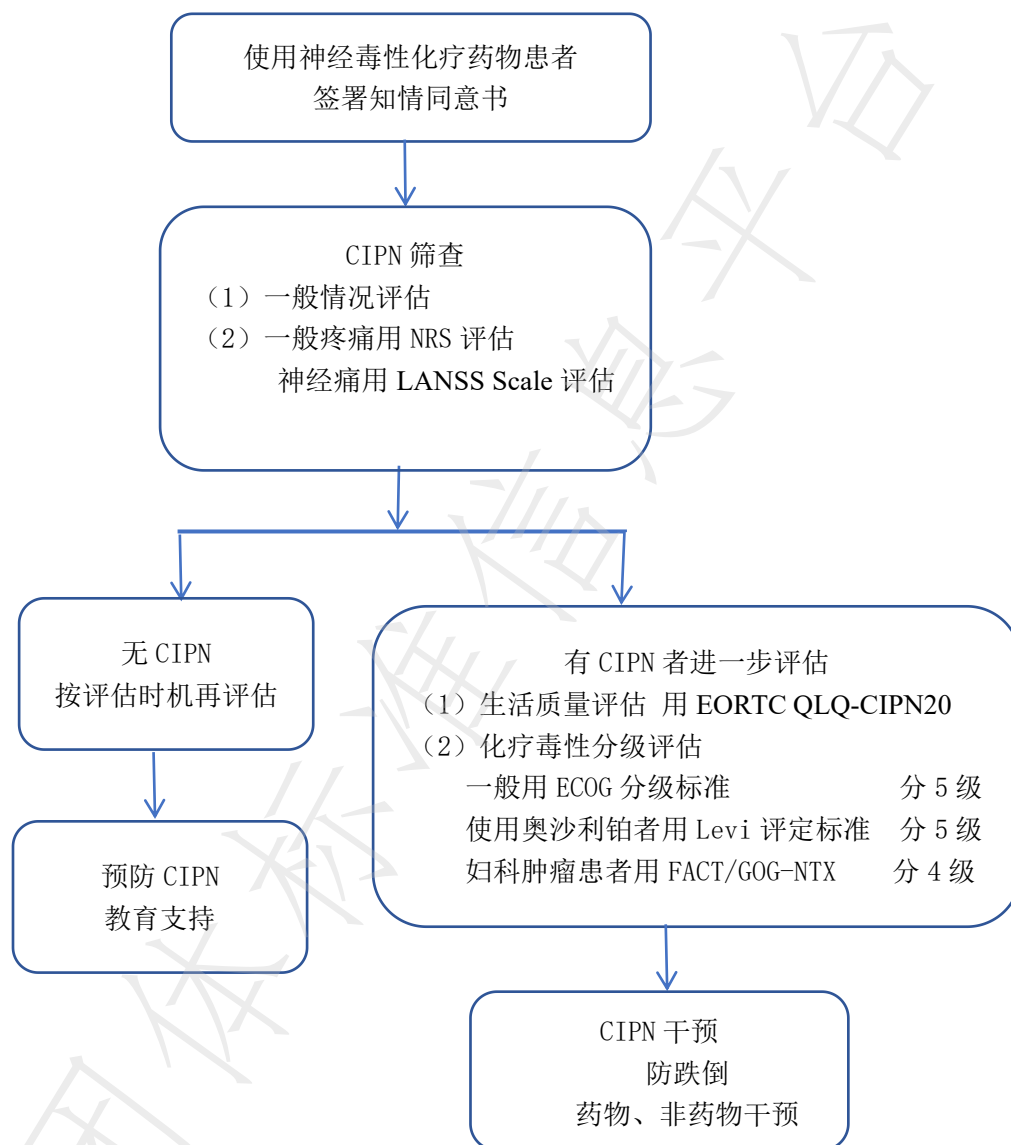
使用神经毒性化疗药物患者
签署知情同意书

CIPN 筛查
（1）一般情况评估
（2）一般疼痛用 NRS 评估
神经痛用 LANSS Scale 评估

无 CIPN
按评估时机再评估

预防 CIPN
教育支持

有 CIPN 者进一步评估
（1）生活质量评估 用 EORTC QLQ-CIPN20
（2）化疗毒性分级评估
一般用 ECOG 分级标准 分 5 级
使用奥沙利铂者用 Levi 评定标准 分 5 级
妇科肿瘤患者用 FACT/GOG-NTX 分 4 级

CIPN 干预
防跌倒
药物、非药物干预